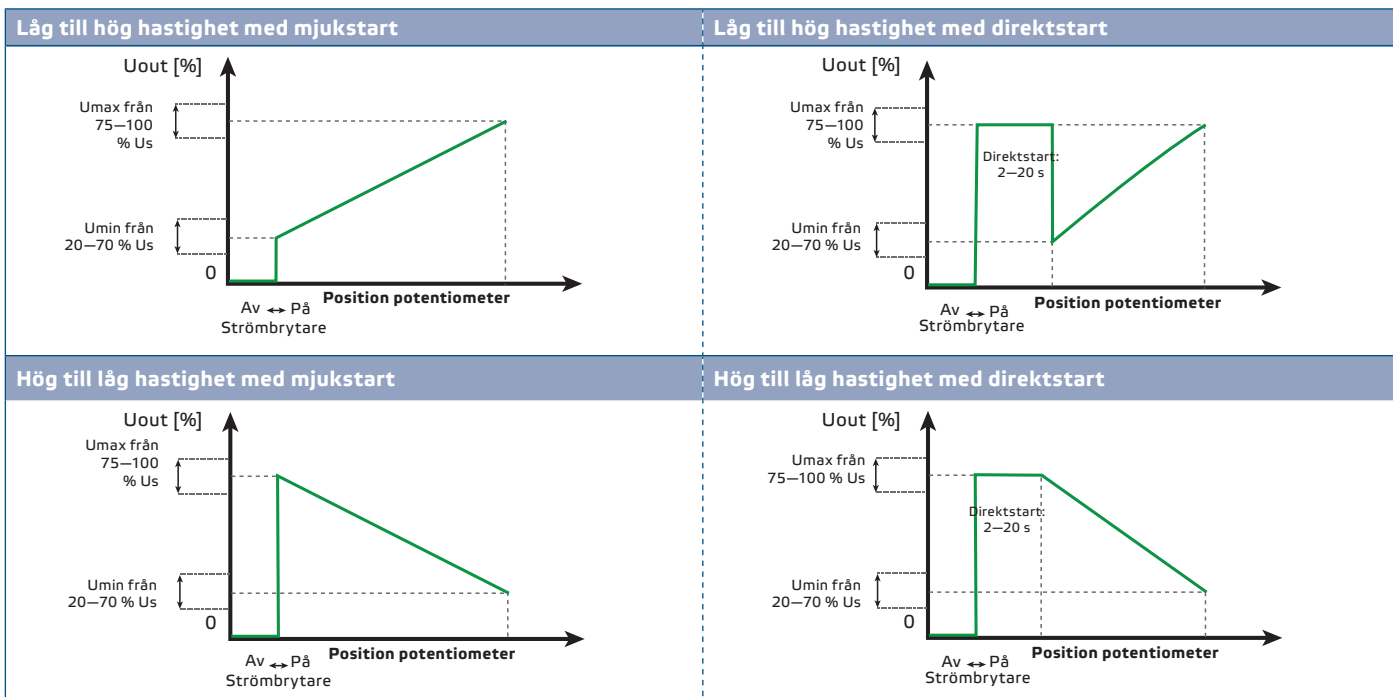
Låg till hög hastighet med mjukstart

Uout [%]

Umax från 75—100 % Us

Umin från 20—70 % Us

0

Position potentiometer

Av ↔ På
Strömbrytare

Låg till hög hastighet med direktstart

Uout [%]

Umax från 75—100 % Us

Direktstart: 2—20 s

Umin från 20—70 % Us

0

Position potentiometer

Av ↔ På
Strömbrytare

Hög till låg hastighet med mjukstart

Uout [%]

Umax från 75—100 % Us

Umin från 20—70 % Us

0

Position potentiometer

Av ↔ På
Strömbrytare

Hög till låg hastighet med direktstart

Uout [%]

Umax från 75—100 % Us

Direktstart: 2—20 s

Umin från 20—70 % Us

0

Position potentiometer

Av ↔ På
Strömbrytare